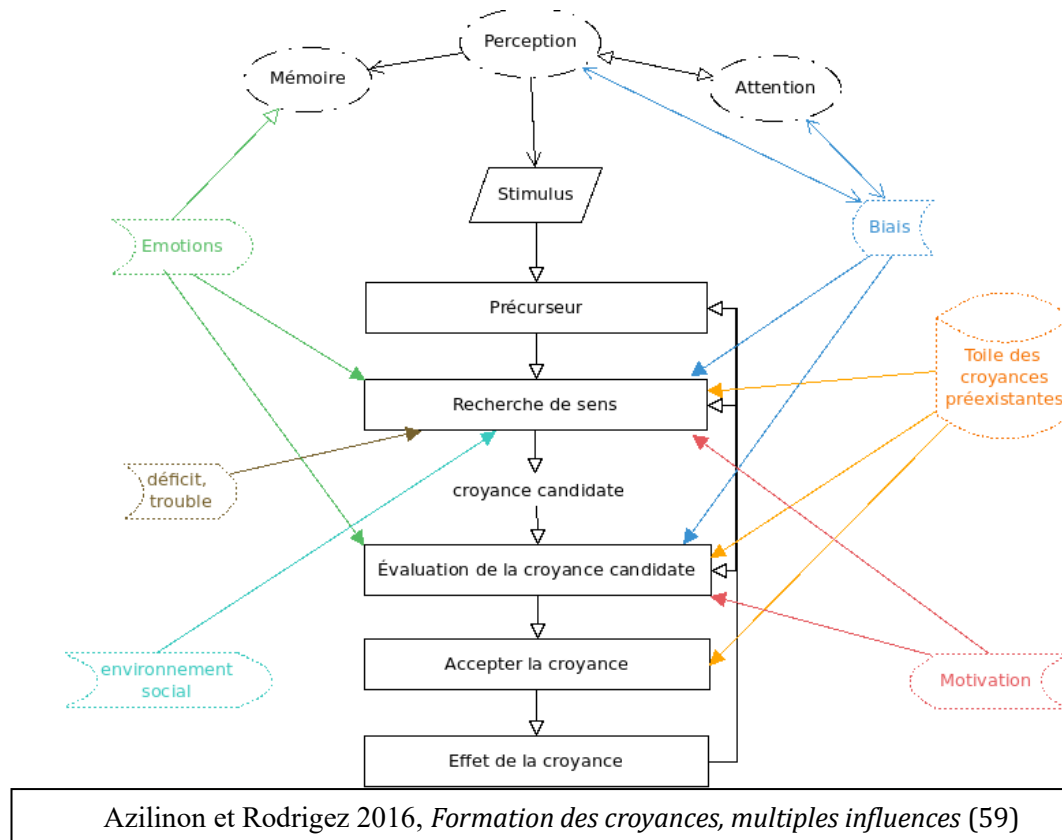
Perception

Mémoire

Attention

Stimulus

Emotions

Biais

Précurseur

Toile des croyances préexistantes

Recherche de sens

déficit, trouble

croyance candidate

Évaluation de la croyance candidate

environnement social

Accepter la croyance

Motivation

Effet de la croyance

Azilinon et Rodrigez 2016, *Formation des croyances, multiples influences* (59)